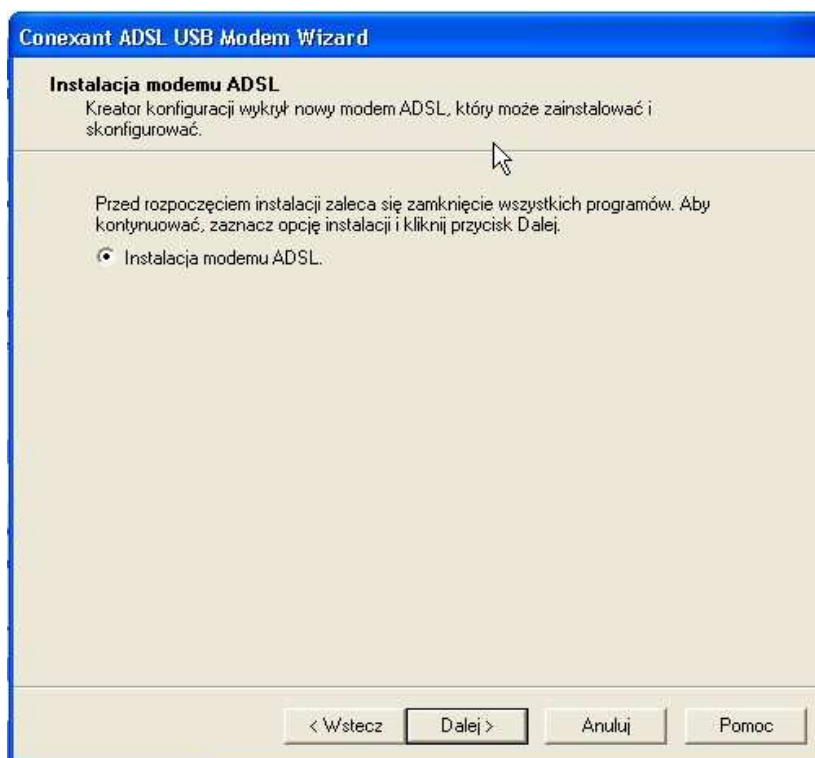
Conexant ADSL USB Modem Wizard

Instalacja modemu ADSL
Kreator konfiguracji wykrył nowy modem ADSL, który może zainstalować i skonfigurować.

Przed rozpoczęciem instalacji zaleca się zamknięcie wszystkich programów. Aby kontynuować, zaznacz opcję instalacji i kliknij przycisk Dalej.

Instalacja modemu ADSL.

< Wstecz | Dalej > | Anuluj | Pomoc